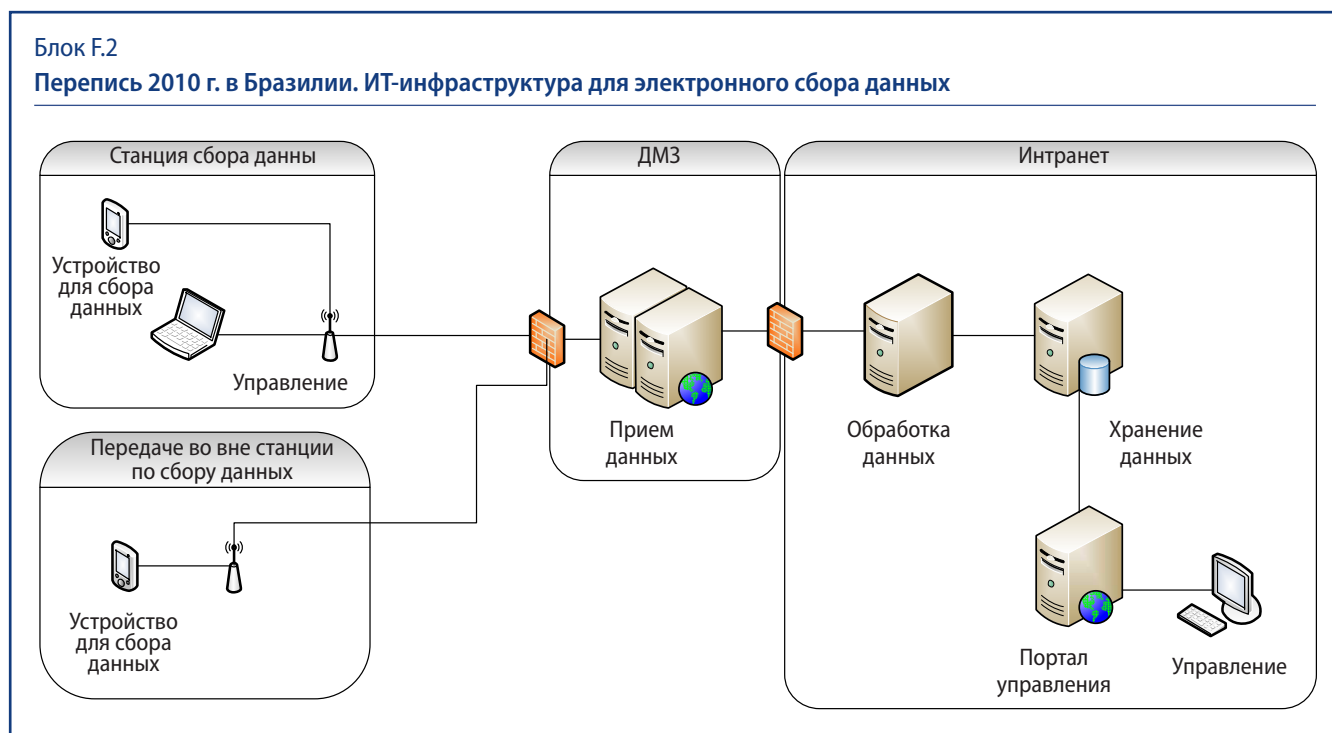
Блок F.2

**Перепись 2010 г. в Бразилии. ИТ-инфраструктура для электронного сбора данных**

Станция сбора данны

Устройство для сбора данных

Управление

ДМЗ

Прием данных

Интранет

Обработка данных

Хранение данных

Передаче во вне станции по сбору данных

Устройство для сбора данных

Портал управления

Управление